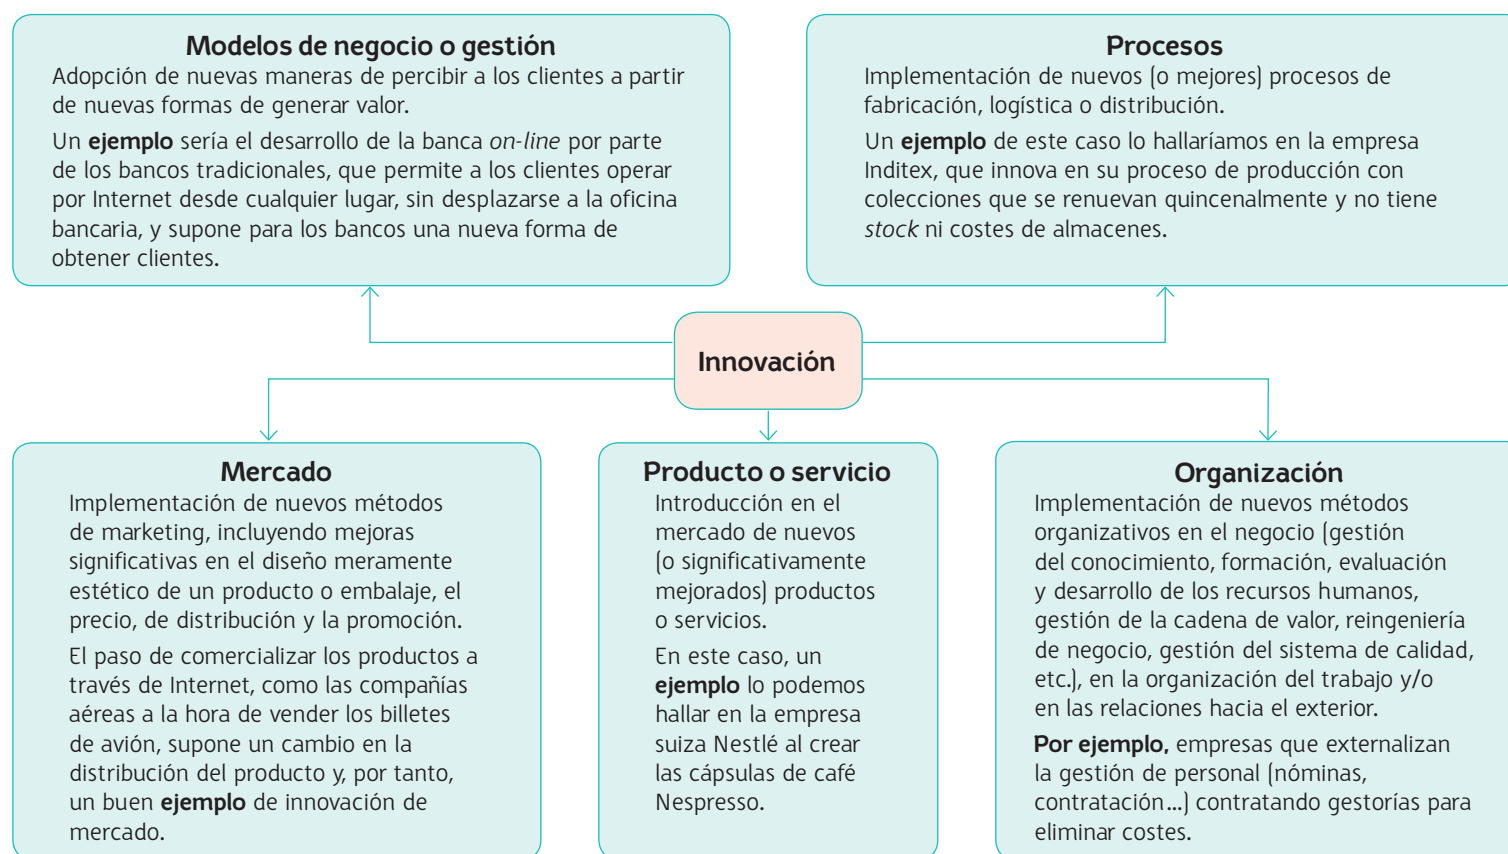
Modelos de negocio o gestión

Adopción de nuevas maneras de percibir a los clientes a partir de nuevas formas de generar valor.

Un **ejemplo** sería el desarrollo de la banca *on-line* por parte de los bancos tradicionales, que permite a los clientes operar por Internet desde cualquier lugar, sin desplazarse a la oficina bancaria, y supone para los bancos una nueva forma de obtener clientes.

Procesos

Implementación de nuevos (o mejores) procesos de fabricación, logística o distribución.

Un **ejemplo** de este caso lo hallaríamos en la empresa Inditex, que innova en su proceso de producción con colecciones que se renuevan quincenalmente y no tiene *stock* ni costes de almacenes.

Innovación

Mercado

Implementación de nuevos métodos de marketing, incluyendo mejoras significativas en el diseño meramente estético de un producto o embalaje, el precio, de distribución y la promoción.

El paso de comercializar los productos a través de Internet, como las compañías aéreas a la hora de vender los billetes de avión, supone un cambio en la distribución del producto y, por tanto, un buen **ejemplo** de innovación de mercado.

Producto o servicio

Introducción en el mercado de nuevos (o significativamente mejorados) productos o servicios.

En este caso, un **ejemplo** lo podemos hallar en la empresa suiza Nestlé al crear las cápsulas de café Nespresso.

Organización

Implementación de nuevos métodos organizativos en el negocio (gestión del conocimiento, formación, evaluación y desarrollo de los recursos humanos, gestión de la cadena de valor, reingeniería de negocio, gestión del sistema de calidad, etc.), en la organización del trabajo y/o en las relaciones hacia el exterior.

**Por ejemplo,** empresas que externalizan la gestión de personal (nóminas, contratación...) contratando gestorías para eliminar costes.